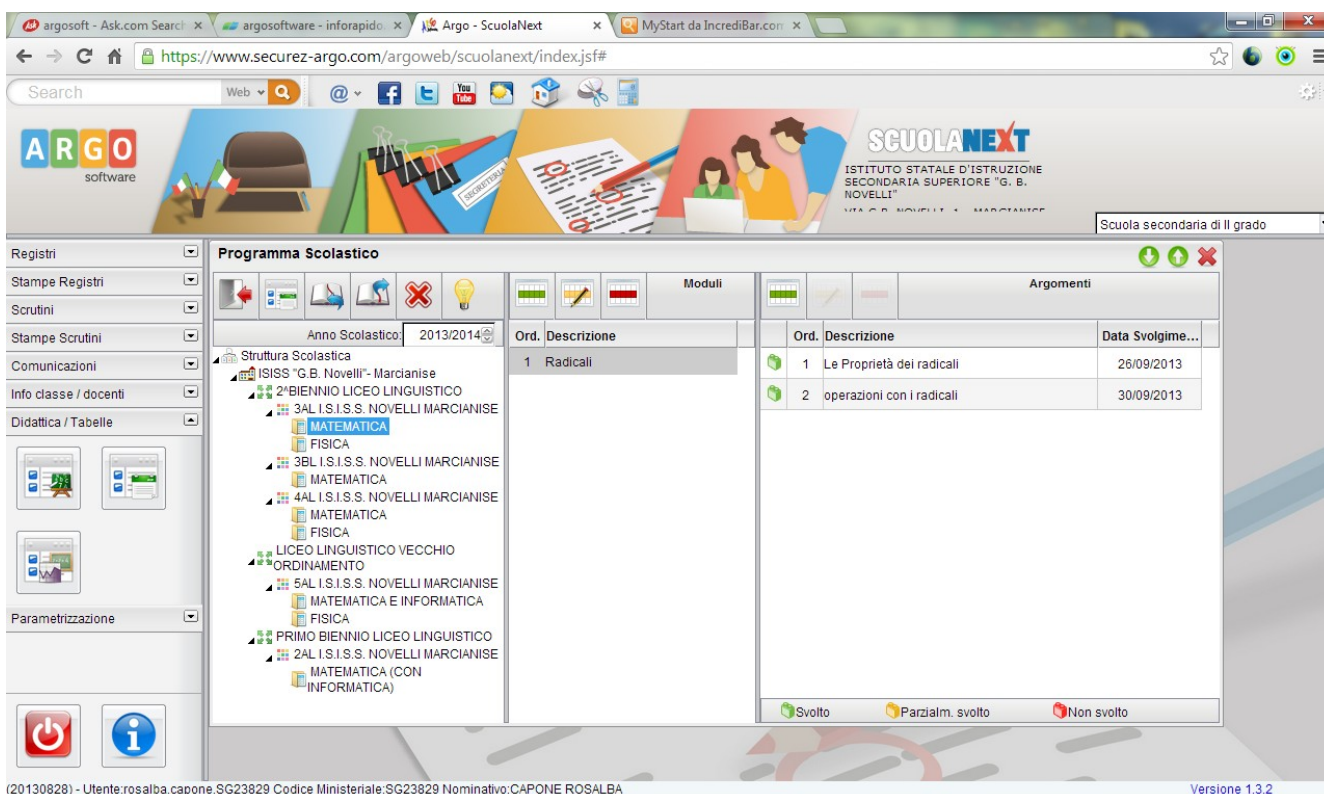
argosoft - Ask.com Search ×
argosoftware - inforapido ×
Argo - ScuolaNext ×
MyStart da IncrediBar.com ×

https://www.securez-argo.com/argoweb/scuolanext/index.jsf#

Search
Web

ARGO
software

SEGRETERIA

SCUOLANEXT
ISTITUTO STATALE D'ISTRUZIONE SECONDARIA SUPERIORE "G. B. NOVELLI"
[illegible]

Scuola secondaria di II grado

Registri
Stampe Registri
Scrutini
Stampe Scrutini
Comunicazioni
Info classe / docenti
Didattica / Tabelle
Parametrizzazione

Programma Scolastico

Anno Scolastico: 2013/2014

Struttura Scolastica
ISISS "G.B. Novelli"- Marcianise
2^BIENNIO LICEO LINGUISTICO
3AL I.S.I.S.S. NOVELLI MARCIANISE
MATEMATICA
FISICA
3BL I.S.I.S.S. NOVELLI MARCIANISE
MATEMATICA
4AL I.S.I.S.S. NOVELLI MARCIANISE
MATEMATICA
FISICA
LICEO LINGUISTICO VECCHIO ORDINAMENTO
5AL I.S.I.S.S. NOVELLI MARCIANISE
MATEMATICA E INFORMATICA
FISICA
PRIMO BIENNIO LICEO LINGUISTICO
2AL I.S.I.S.S. NOVELLI MARCIANISE
MATEMATICA (CON INFORMATICA)

Moduli

| Ord. | Descrizione |
|---|---|
| 1 | Radicali |

Argomenti

| Ord. | Descrizione | Data Svolgime... |
|---|---|---|
| 1 | Le Proprietà dei radicali | 26/09/2013 |
| 2 | operazioni con i radicali | 30/09/2013 |

Svolto
Parzialm. svolto
Non svolto

(20130828) - Utente:rosalba.capone.SG23829 Codice Ministeriale:SG23829 Nominativo:CAPONE ROSALBA
Versione 1.3.2